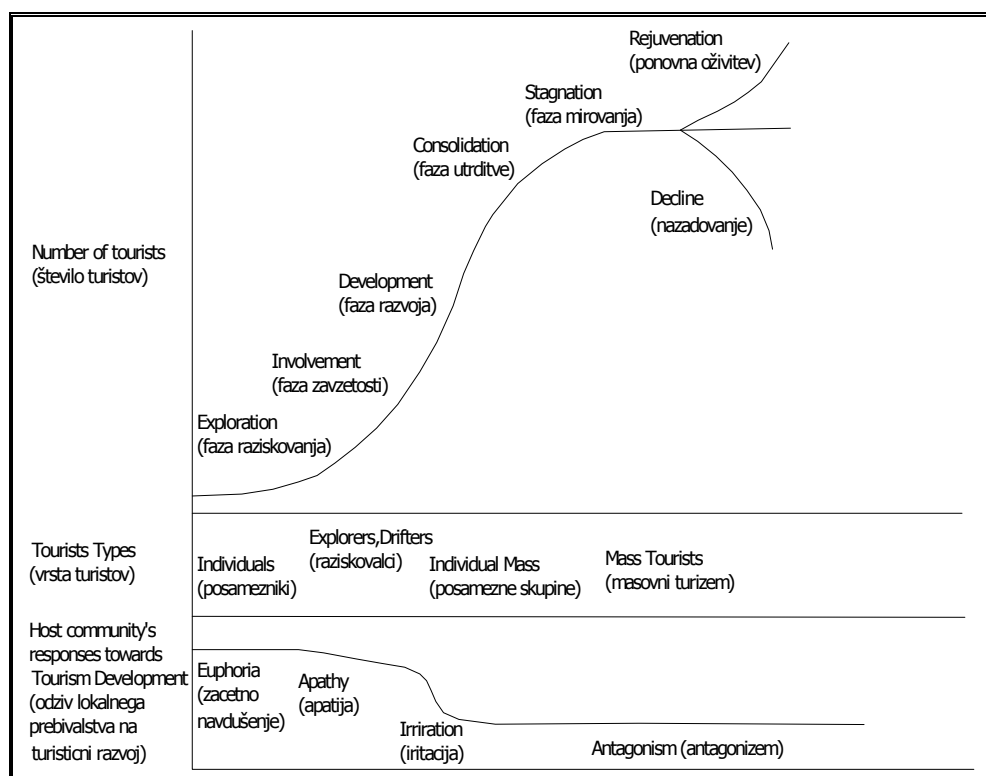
Rejuvenation
(ponovna oživitev)

Stagnation
(faza mirovanja)

Consolidation
(faza utrditve)

Decline
(nazadovanje)

Number of tourists
(število turistov)

Development
(faza razvoja)

Involvement
(faza zavzetosti)

Exploration
(faza raziskovanja)

Tourists Types
(vrsta turistov)

Individuals
(posamezniki)

Explorers,Drifters
(raziskovalci)

Individual Mass
(posamezne skupine)

Mass Tourists
(masovni turizem)

Host community's responses towards Tourism Development
(odziv lokalnega prebivalstva na turisticni razvoj)

Euphoria
(zacetno navdušenje)

Apathy
(apatija)

Irriration
(iritacija)

Antagonism (antagonizem)